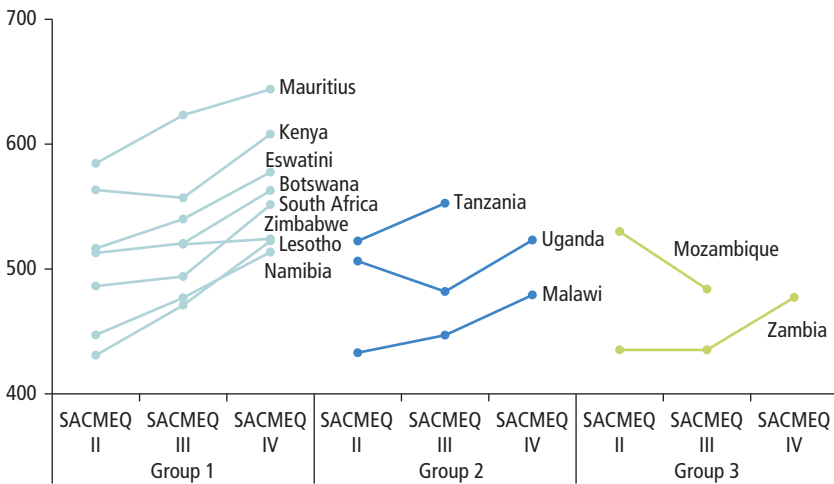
700
600
500
400

Mauritius
Kenya
Eswatini
Botswana
South Africa
Zimbabwe
Lesotho
Namibia
Tanzania
Uganda
Malawi
Mozambique
Zambia

SACMEQ II
SACMEQ III
SACMEQ IV
Group 1
SACMEQ II
SACMEQ III
SACMEQ IV
Group 2
SACMEQ II
SACMEQ III
SACMEQ IV
Group 3